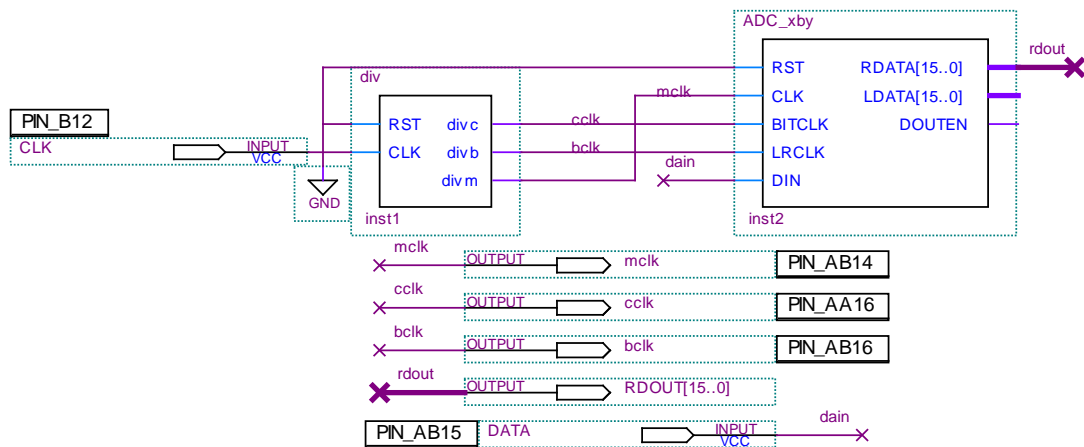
ADC_xby

rdout

RST RDATA[15..0]

div

mclk

CLK LDATA[15..0]

PIN_B12

RST divc

cclk

BITCLK DOUTEN

CLK

INPUT VCC

CLK divb

bclk

LRCLK

dain

divm

DIN

GND

inst1

inst2

mclk

OUTPUT

mclk

PIN_AB14

cclk

OUTPUT

cclk

PIN_AA16

bclk

OUTPUT

bclk

PIN_AB16

rdout

OUTPUT

RDOUT[15..0]

dain

PIN_AB15

DATA

INPUT VCC